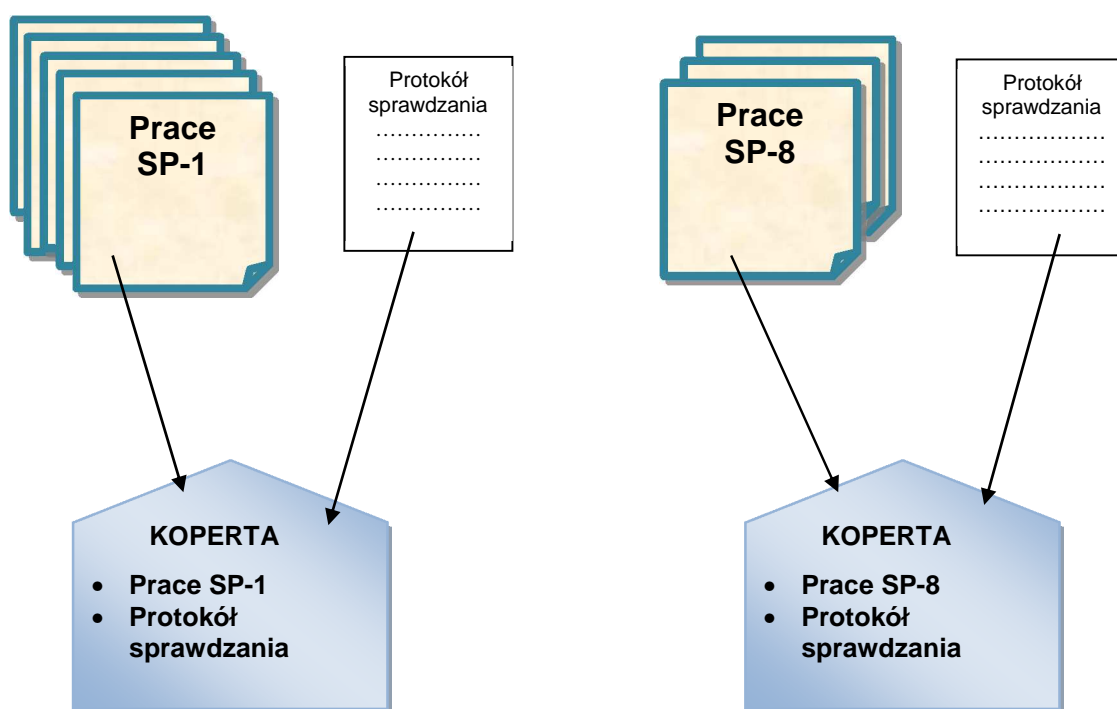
Prace SP-1

Protokół sprawdzania
……………
……………
……………
……………

Prace SP-8

Protokół sprawdzania
……………
……………
……………
……………

KOPERTA
- Prace SP-1
- Protokół sprawdzania

KOPERTA
- Prace SP-8
- Protokół sprawdzania